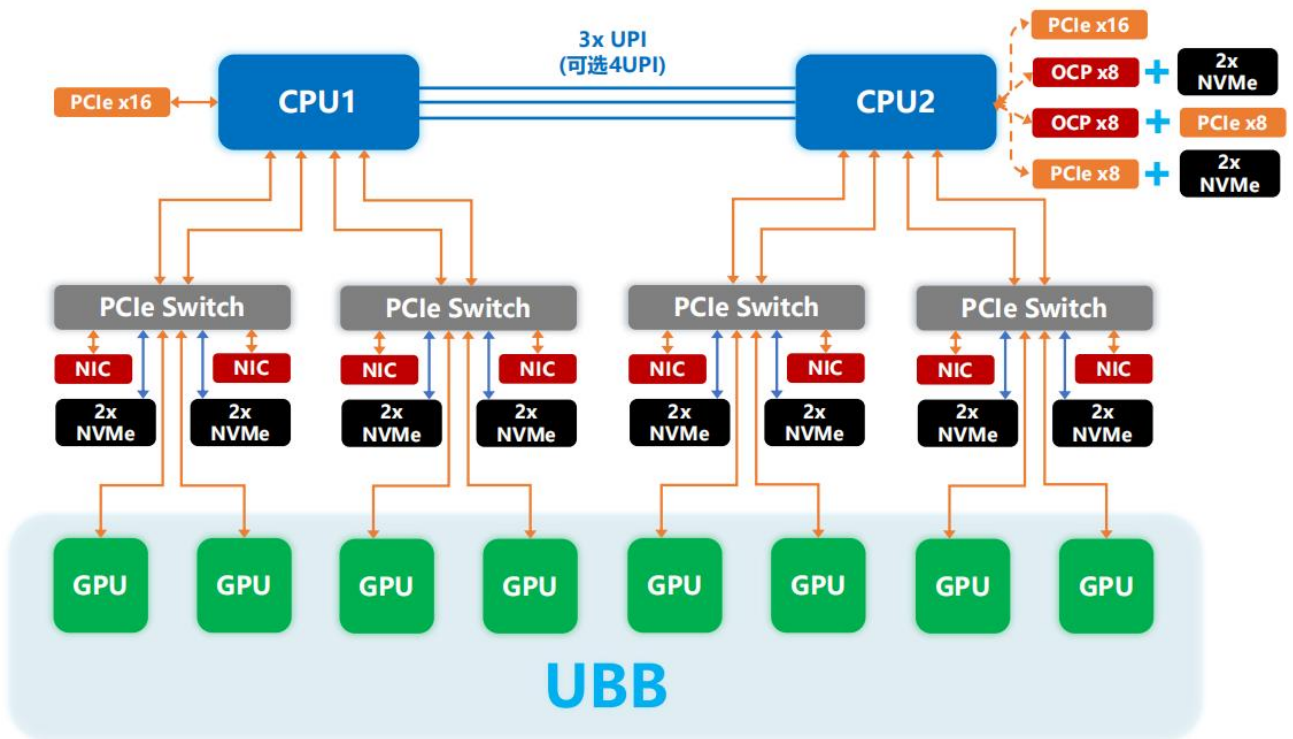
3x UPI
(可选4UPI)

PCIe x16

CPU1

CPU2

PCIe x16

OCP x8 + 2x NVMe

OCP x8 + PCIe x8

PCIe x8 + 2x NVMe

PCIe Switch

NIC

NIC

2x NVMe

2x NVMe

PCIe Switch

NIC

NIC

2x NVMe

2x NVMe

PCIe Switch

NIC

NIC

2x NVMe

2x NVMe

PCIe Switch

NIC

NIC

2x NVMe

2x NVMe

GPU

GPU

GPU

GPU

GPU

GPU

GPU

GPU

UBB